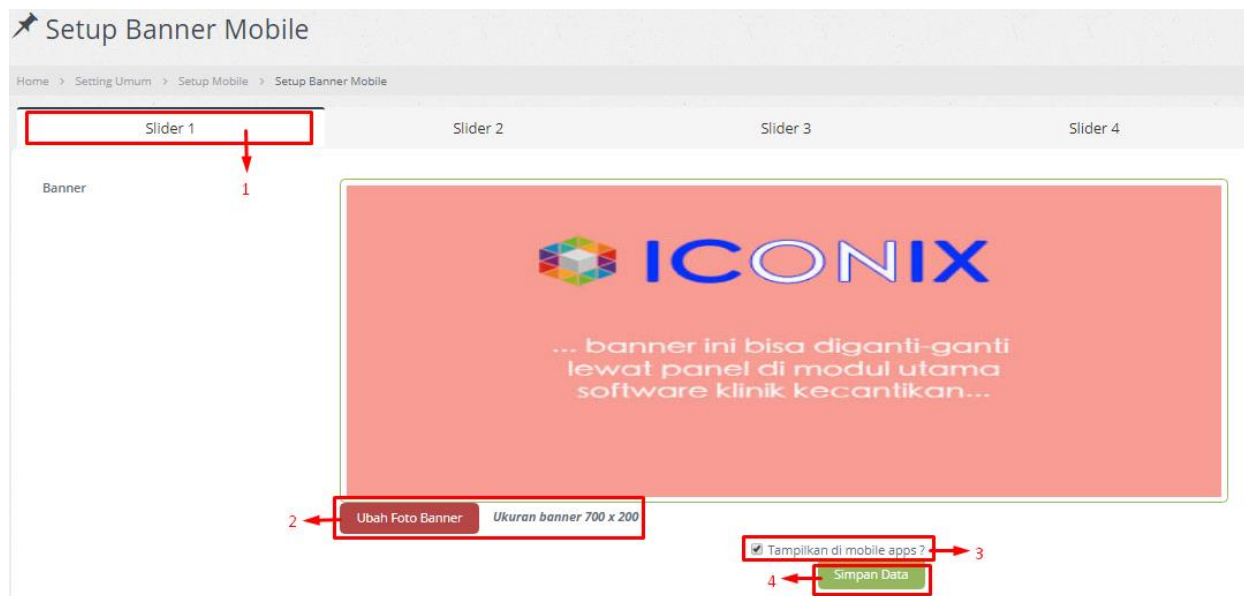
Setup Banner Mobile

Home > Setting Umum > Setup Mobile > Setup Banner Mobile

Slider 1 | Slider 2 | Slider 3 | Slider 4

1

Banner

ICONIX

... banner ini bisa diganti-ganti lewat panel di modul utama software klinik kecantikan...

2 Ubah Foto Banner *Ukuran banner 700 x 200*

Tampilkan di mobile apps ? 3

4 Simpan Data